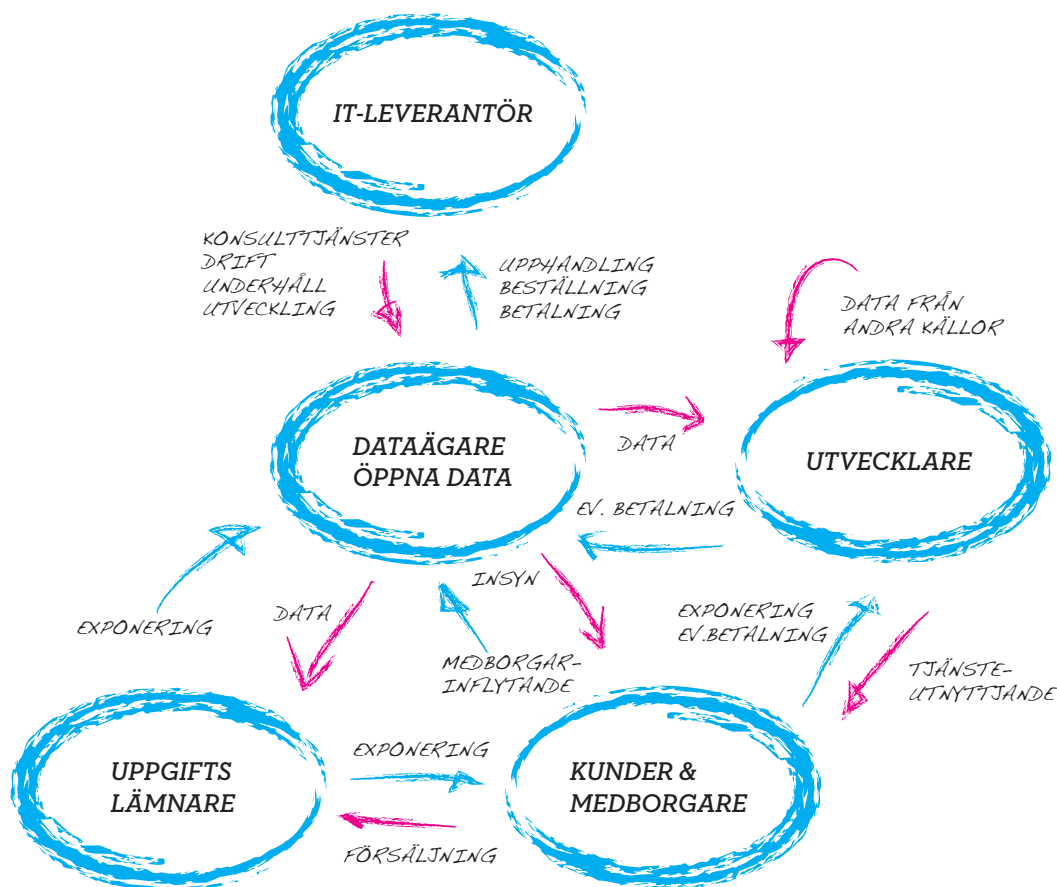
IT-LEVERANTÖR

KONSULTTJÄNSTER
DRIFT
UNDERHÅLL
UTVECKLING

UPPHANDLING
BESTÄLLNING
BETALNING

DATA FRÅN
ANDRA KÄLLOR

DATAÄGARE
ÖPPNA DATA

DATA

UTVECKLARE

EV. BETALNING

INSYN

EXPONERING

DATA

EXPONERING
EV.BETALNING

MEDBORGAR-
INFLYTANDE

TJÄNSTE-
UTNYTTJANDE

UPPGIFTS
LÄMNARE

EXPONERING

KUNDER &
MEDBORGARE

FÖRSÄLJNING